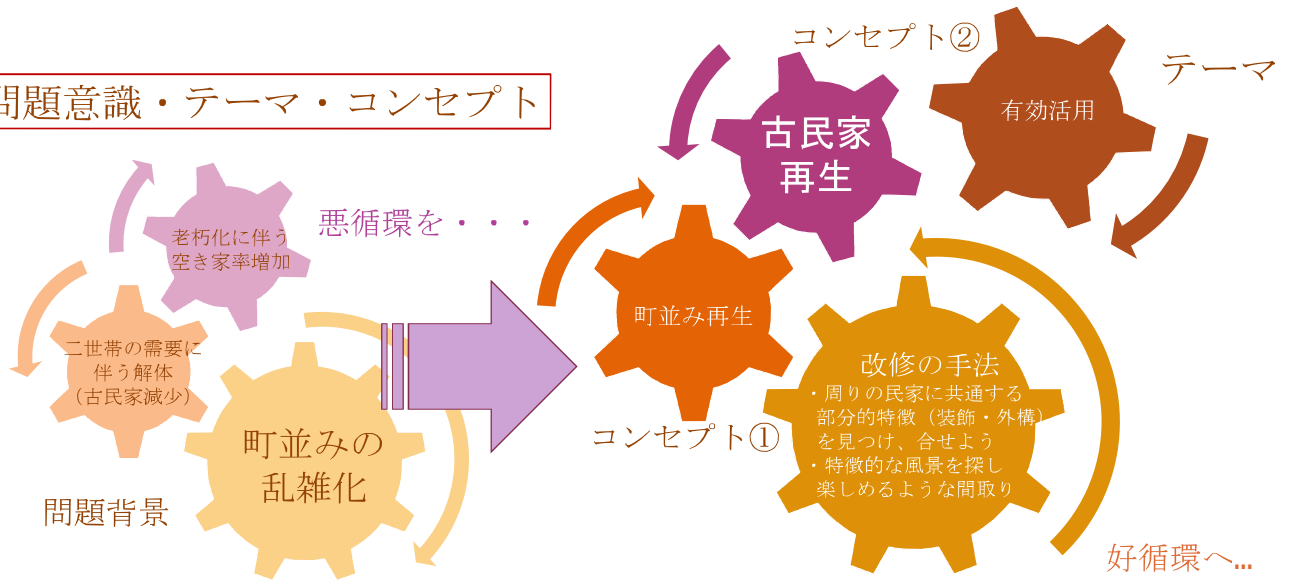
問題意識・テーマ・コンセプト

老朽化に伴う空き家率増加

二世帯の需要に伴う解体（古民家減少）

町並みの乱雑化

問題背景

悪循環を・・・

コンセプト②

古民家再生

有効活用

テーマ

町並み再生

改修の手法
・周りの民家に共通する部分的特徴（装飾・外構）を見つけ、合せよう
・特徴的な風景を探し楽しめるような間取り

コンセプト①

好循環へ…